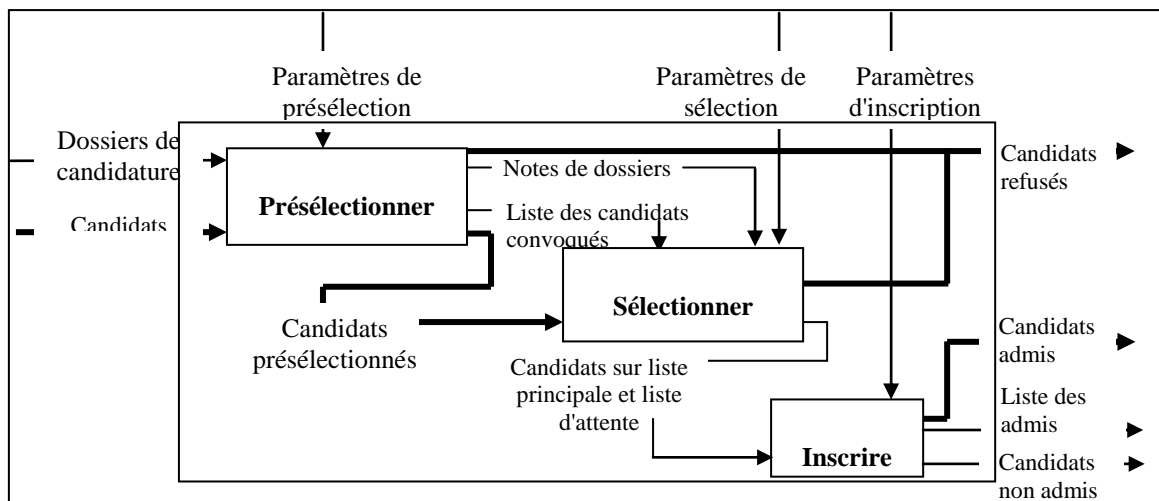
Paramètres de présélection

Paramètres de sélection

Paramètres d'inscription

Dossiers de candidature

Candidats

Présélectionner

Notes de dossiers

Liste des candidats convoqués

Candidats refusés

Sélectionner

Candidats présélectionnés

Candidats sur liste principale et liste d'attente

Candidats admis

Liste des admis

Inscrire

Candidats non admis